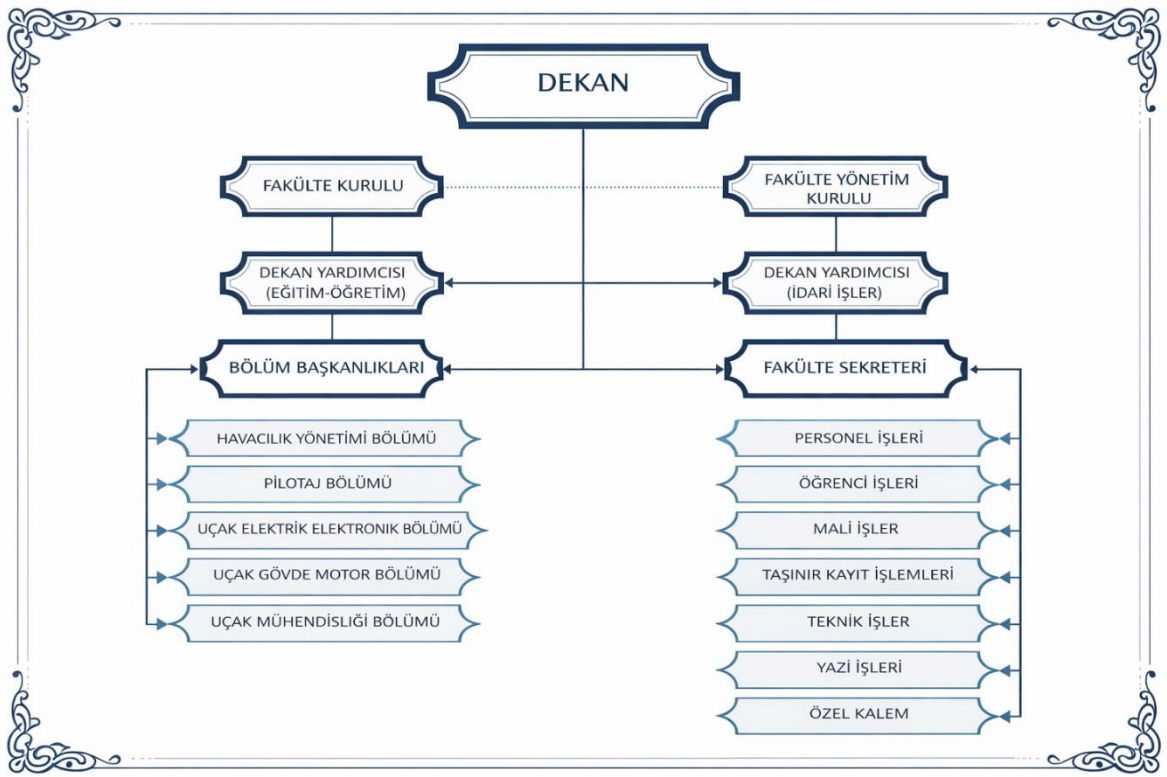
DEKAN

FAKÜLTE KURULU

FAKÜLTE YÖNETİM KURULU

DEKAN YARDIMCISI (EĞİTİM-ÖĞRETİM)

DEKAN YARDIMCISI (İDARİ İŞLER)

BÖLÜM BAŞKANLIKLARI

FAKÜLTE SEKRETERİ

HAVACILIK YÖNETİMİ BÖLÜMÜ

PİLOTAJ BÖLÜMÜ

UÇAK ELEKTRİK ELEKTRONİK BÖLÜMÜ

UÇAK GÖVDE MOTOR BÖLÜMÜ

UÇAK MÜHENDİSLİĞİ BÖLÜMÜ

PERSONEL İŞLERİ

ÖĞRENCİ İŞLERİ

MALİ İŞLER

TAŞINIR KAYIT İŞLEMLERİ

TEKNİK İŞLER

YAZİ İŞLERİ

ÖZEL KALEM